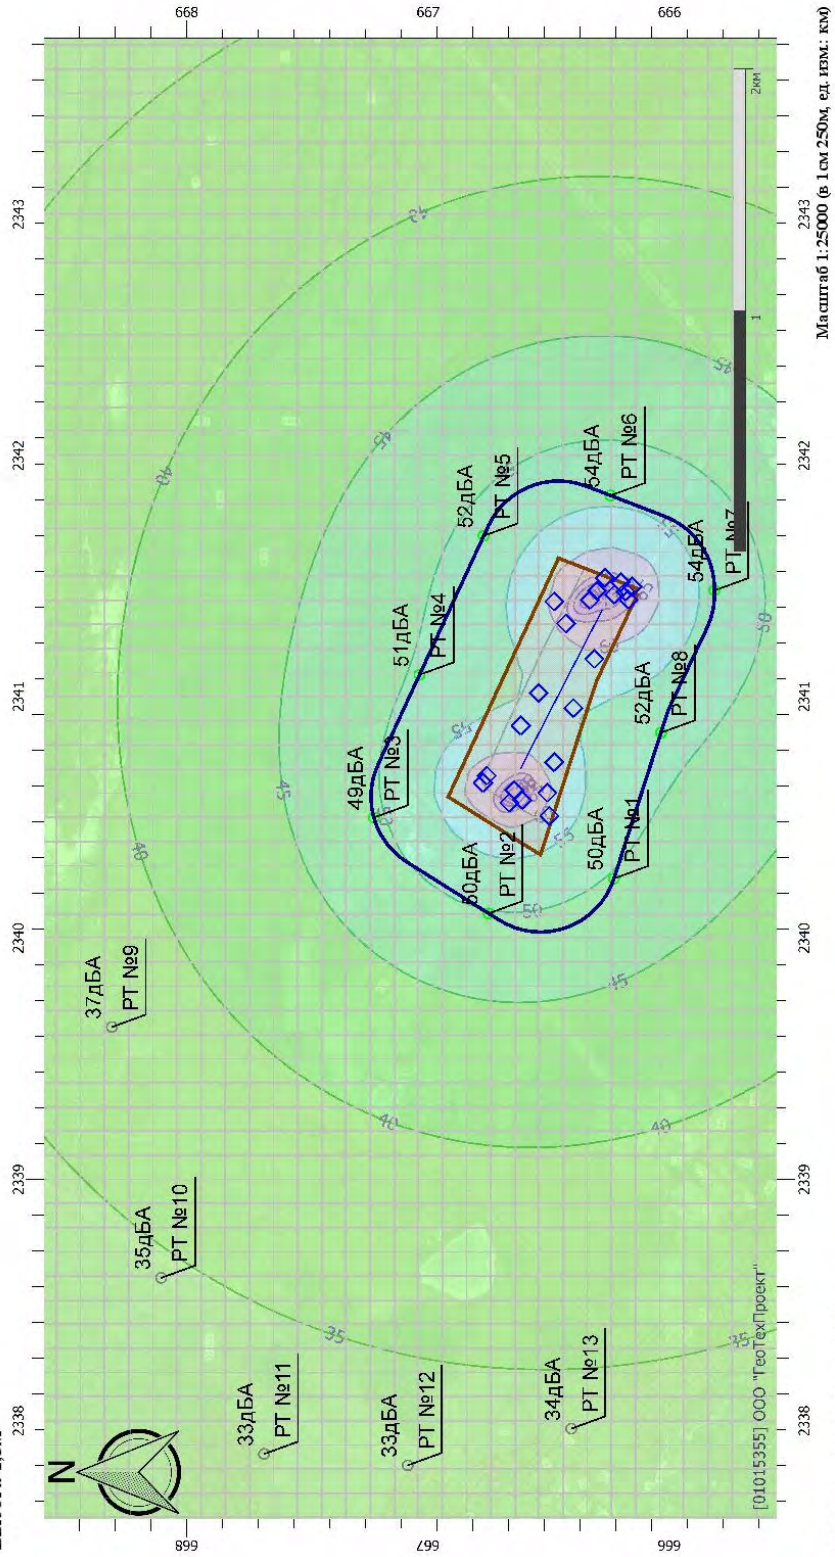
668
667
666
2338
2339
2340
2341
2342
2343
Масштаб 1:25000 (в 1см 250м, ед. изм.: км)
1
2км
37дБА
РТ №9
35дБА
РТ №10
33дБА
РТ №11
33дБА
РТ №12
34дБА
РТ №13
50дБА
РТ №2
49дБА
РТ №3
51дБА
РТ №4
52дБА
РТ №5
54дБА
РТ №6
54дБА
РТ №7
52дБА
РТ №8
50дБА
РТ №1
35
40
45
50
55
[01015355] ООО "ГеоТехПроект"